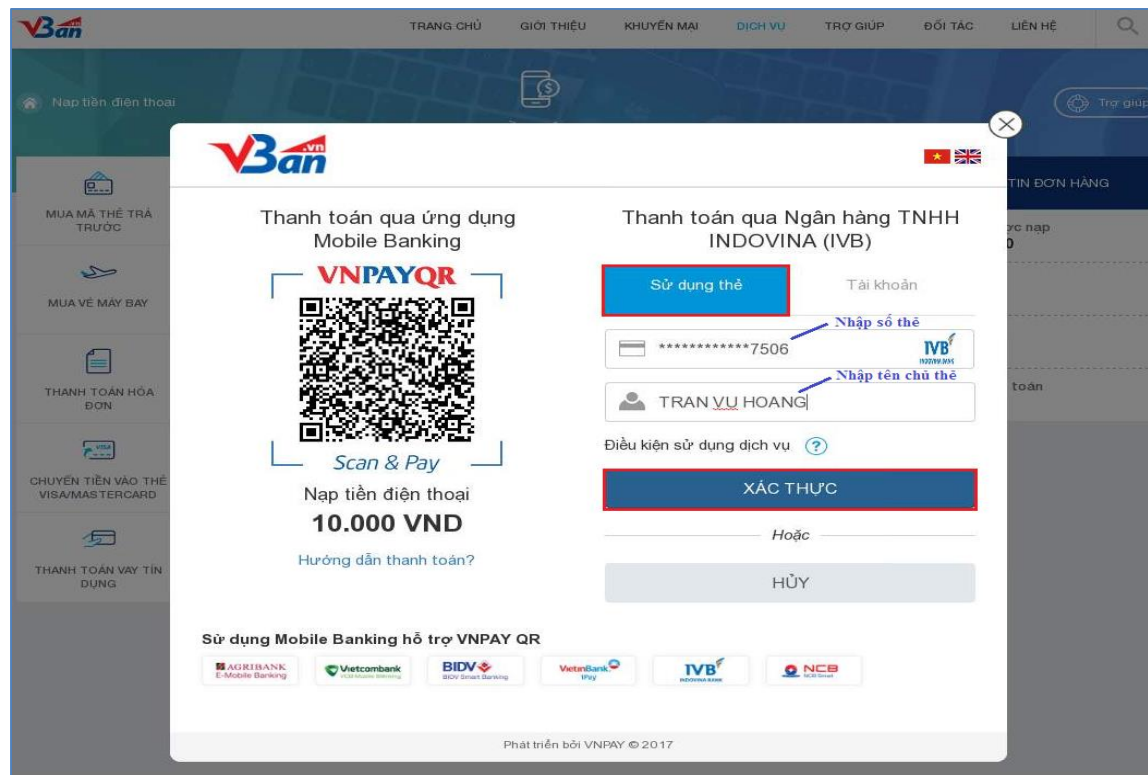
V3an

TRANG CHỦ GIỚI THIỆU KHUYẾN MẠI DỊCH VỤ TRỢ GIÚP ĐỐI TÁC LIÊN HỆ

Nạp tiền điện thoại

Trợ giúp

MUA MÃ THẺ TRẢ TRƯỚC

MUA VÉ MÁY BAY

THANH TOÁN HÓA ĐƠN

CHUYỂN TIỀN VÀO THẺ VISA/MASTERCARD

THANH TOÁN VAY TÍN DỤNG

TIN ĐƠN HÀNG

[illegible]ợc nạp

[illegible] toán

V3an .vn

Thanh toán qua ứng dụng Mobile Banking

VNPAYQR

Scan & Pay

Nạp tiền điện thoại

10.000 VND

Hướng dẫn thanh toán?

Thanh toán qua Ngân hàng TNHH INDOVINA (IVB)

Sử dụng thẻ

Tài khoản

Nhập số thẻ

************7506

IVB INDOVINA BANK

Nhập tên chủ thẻ

TRAN VU HOANG

Điều kiện sử dụng dịch vụ ?

XÁC THỰC

Hoặc

HỦY

Sử dụng Mobile Banking hỗ trợ VNPAY QR

AGRIBANK E-Mobile Banking

Vietcombank VCB Mobile B@nking

BIDV BIDV Smart Banking

VietinBank iPay

IVB INDOVINA BANK

NCB NCB Smart

Phát triển bởi VNPAY © 2017